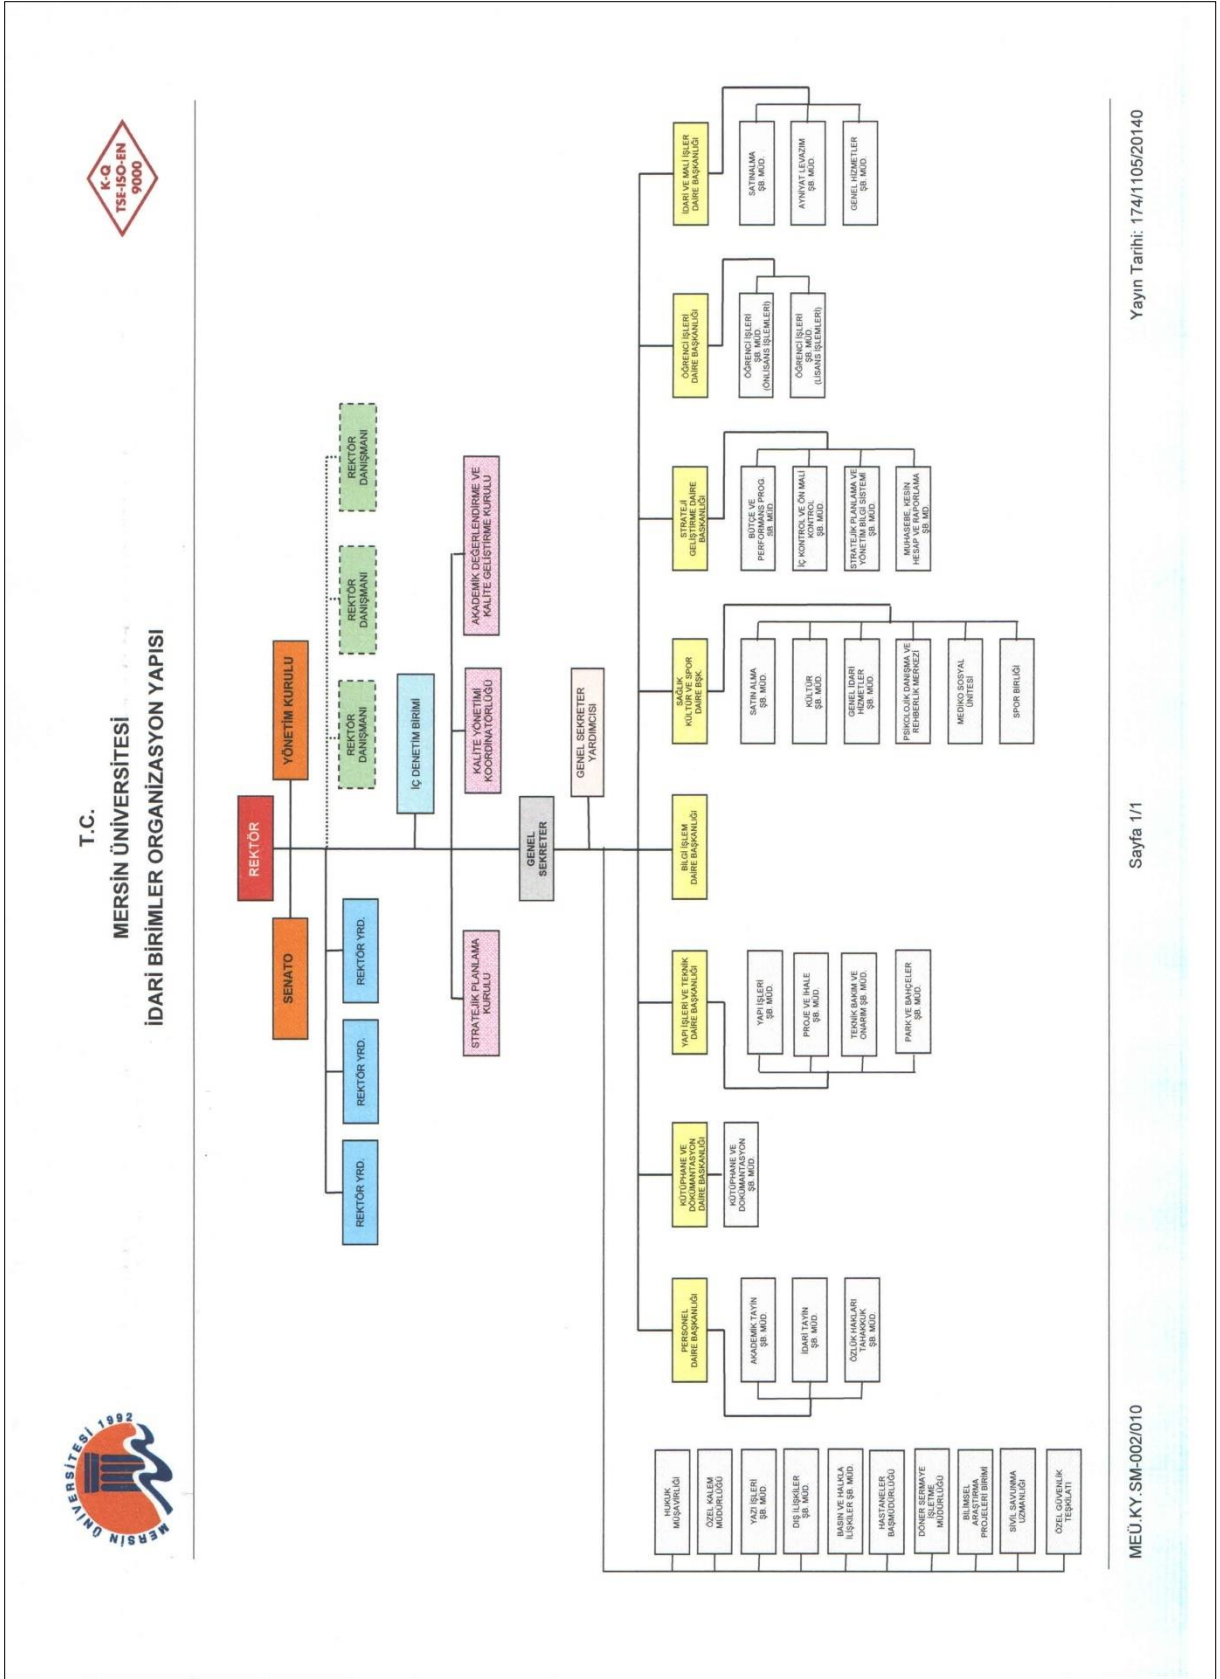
MERSİN ÜNİVERSİTESİ 1992

K-Q TSE-ISO-EN 9000

T.C.
MERSİN ÜNİVERSİTESİ
İDARİ BİRİMLER ORGANİZASYON YAPISI

REKTÖR

SENATO

YÖNETİM KURULU

REKTÖR DANIŞMANI

REKTÖR DANIŞMANI

REKTÖR DANIŞMANI

REKTÖR YRD.

REKTÖR YRD.

REKTÖR YRD.

İÇ DENETİM BİRİMİ

STRATEJİK PLANLAMA KURULU

KALİTE YÖNETİMİ KOORDİNATÖRLÜĞÜ

AKADEMİK DEĞERLENDİRME VE KALİTE GELİŞTİRME KURULU

GENEL SEKRETER

GENEL SEKRETER YARDIMCISI

HUKUK MÜŞAVİRLİĞİ

ÖZEL KALEM MÜDÜRLÜĞÜ

YAZI İŞLERİ ŞB. MÜD.

DIŞ İLİŞKİLER ŞB. MÜD.

BASIN VE HALKLA İLİŞKİLER ŞB. MÜD.

HASTANELER BAŞMÜDÜRLÜĞÜ

DÖNER SERMAYE İŞLETME MÜDÜRLÜĞÜ

BİLİMSEL ARAŞTIRMA PROJELERİ BİRİMİ

SİVİL SAVUNMA UZMANLIĞI

ÖZEL GÜVENLİK TEŞKİLATI

PERSONEL DAİRE BAŞKANLIĞI

AKADEMİK TAYİN ŞB. MÜD.

İDARİ TAYİN ŞB. MÜD.

ÖZLÜK HAKLARI TAHAKKUK ŞB. MÜD.

KÜTÜPHANE VE DÖKÜMANTASYON DAİRE BAŞKANLIĞI

KÜTÜPHANE VE DOKÜMANTASYON ŞB. MÜD.

YAPI İŞLERİ VE TEKNİK DAİRE BAŞKANLIĞI

YAPI İŞLERİ ŞB. MÜD.

PROJE VE İHALE ŞB. MÜD.

TEKNİK BAKIM VE ONARIM ŞB. MÜD.

PARK VE BAHÇELER ŞB. MÜD.

BİLGİ İŞLEM DAİRE BAŞKANLIĞI

SAĞLIK KÜLTÜR VE SPOR DAİRE BŞK.

SATIN ALMA ŞB. MÜD.

KÜLTÜR ŞB. MÜD.

GENEL İDARİ HİZMETLER ŞB. MÜD.

PSİKOLOJİK DANIŞMA VE REHBERLİK MERKEZİ

MEDİKO SOSYAL ÜNİTESİ

SPOR BİRLİĞİ

STRATEJİ GELİŞTİRME DAİRE BAŞKANLIĞI

BÜTÇE VE PERFORMANS PROG. ŞB. MÜD.

İÇ KONTROL VE ÖN MALİ KONTROL ŞB. MÜD.

STRATEJİK PLANLAMA VE YÖNETİM BİLGİ SİSTEMİ ŞB. MÜD.

MUHASEBE, KESİN HESAP VE RAPORLAMA ŞB. MD.

ÖĞRENCİ İŞLERİ DAİRE BAŞKANLIĞI

ÖĞRENCİ İŞLERİ ŞB. MÜD. (ÖNLİSANS İŞLEMLERİ)

ÖĞRENCİ İŞLERİ ŞB. MÜD. (LİSANS İŞLEMLERİ)

İDARİ VE MALİ İŞLER DAİRE BAŞKANLIĞI

SATINALMA ŞB. MÜD.

AYNİYAT LEVAZIM ŞB. MÜD.

GENEL HİZMETLER ŞB. MÜD.

MEÜ.KY.SM-002/010

Sayfa 1/1

Yayın Tarihi: 174/1105/20140